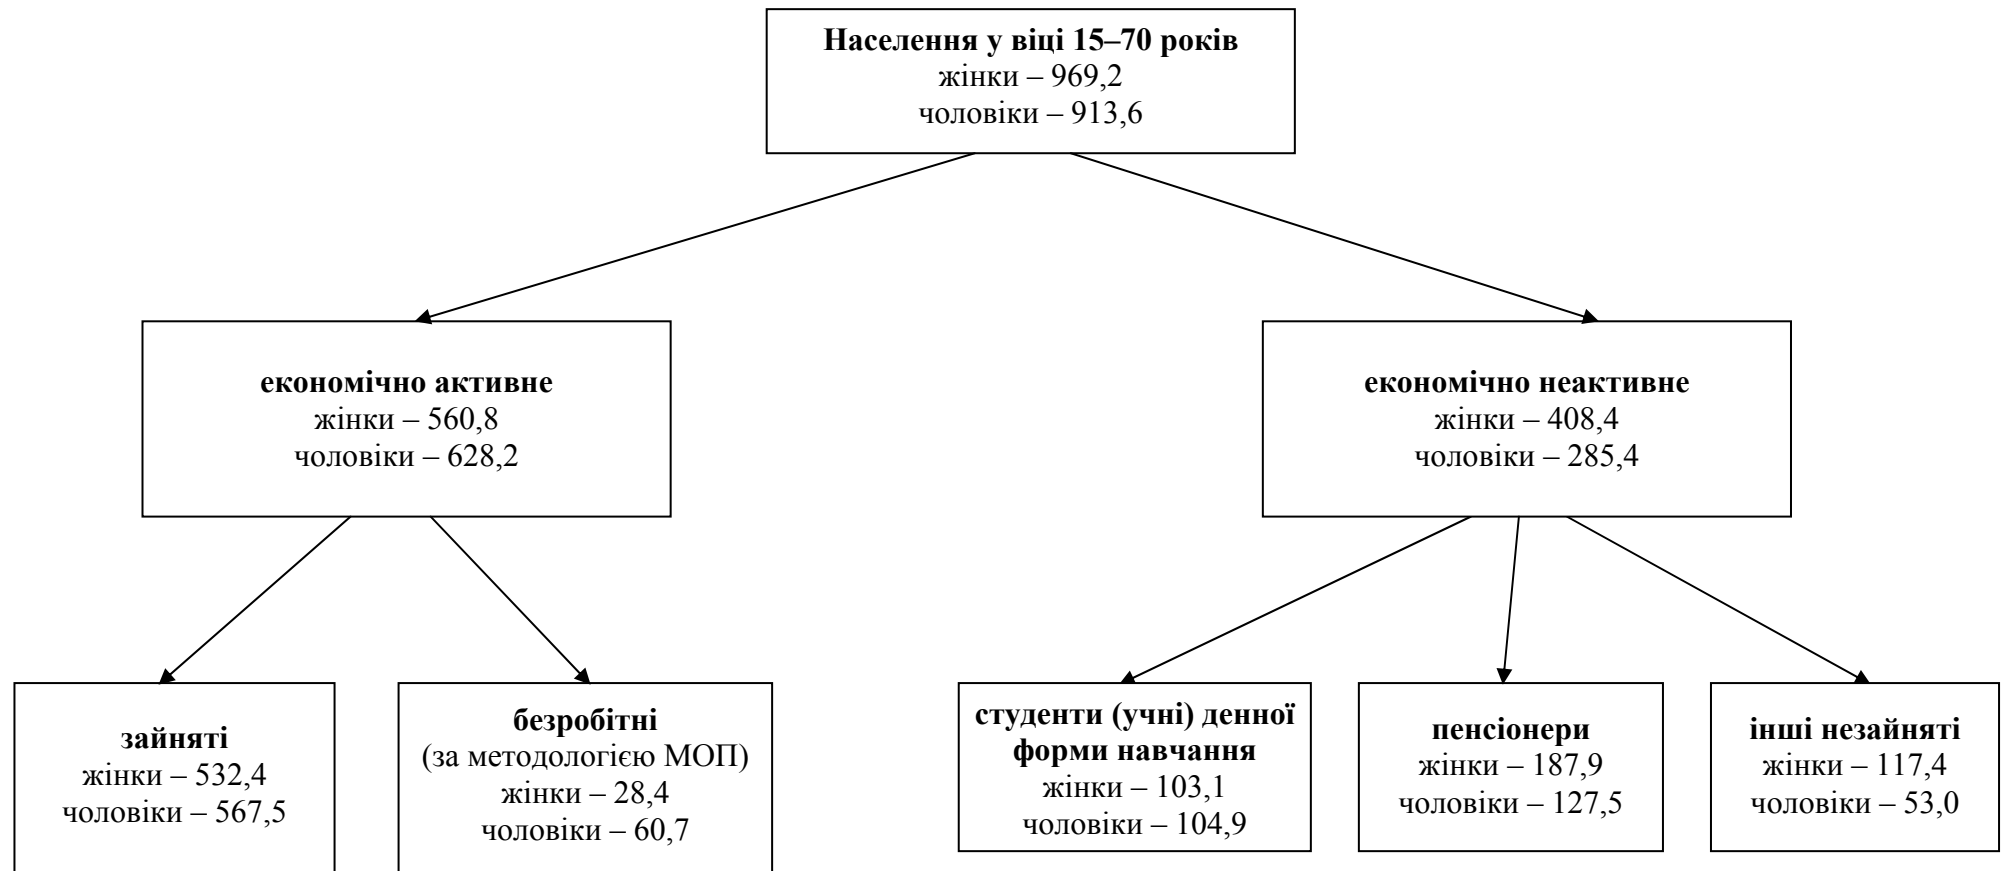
Населення у віці 15–70 років
жінки – 969,2
чоловіки – 913,6

економічно активне
жінки – 560,8
чоловіки – 628,2

економічно неактивне
жінки – 408,4
чоловіки – 285,4

зайняті
жінки – 532,4
чоловіки – 567,5

безробітні
(за методологією МОП)
жінки – 28,4
чоловіки – 60,7

студенти (учні) денної форми навчання
жінки – 103,1
чоловіки – 104,9

пенсіонери
жінки – 187,9
чоловіки – 127,5

інші незайняті
жінки – 117,4
чоловіки – 53,0